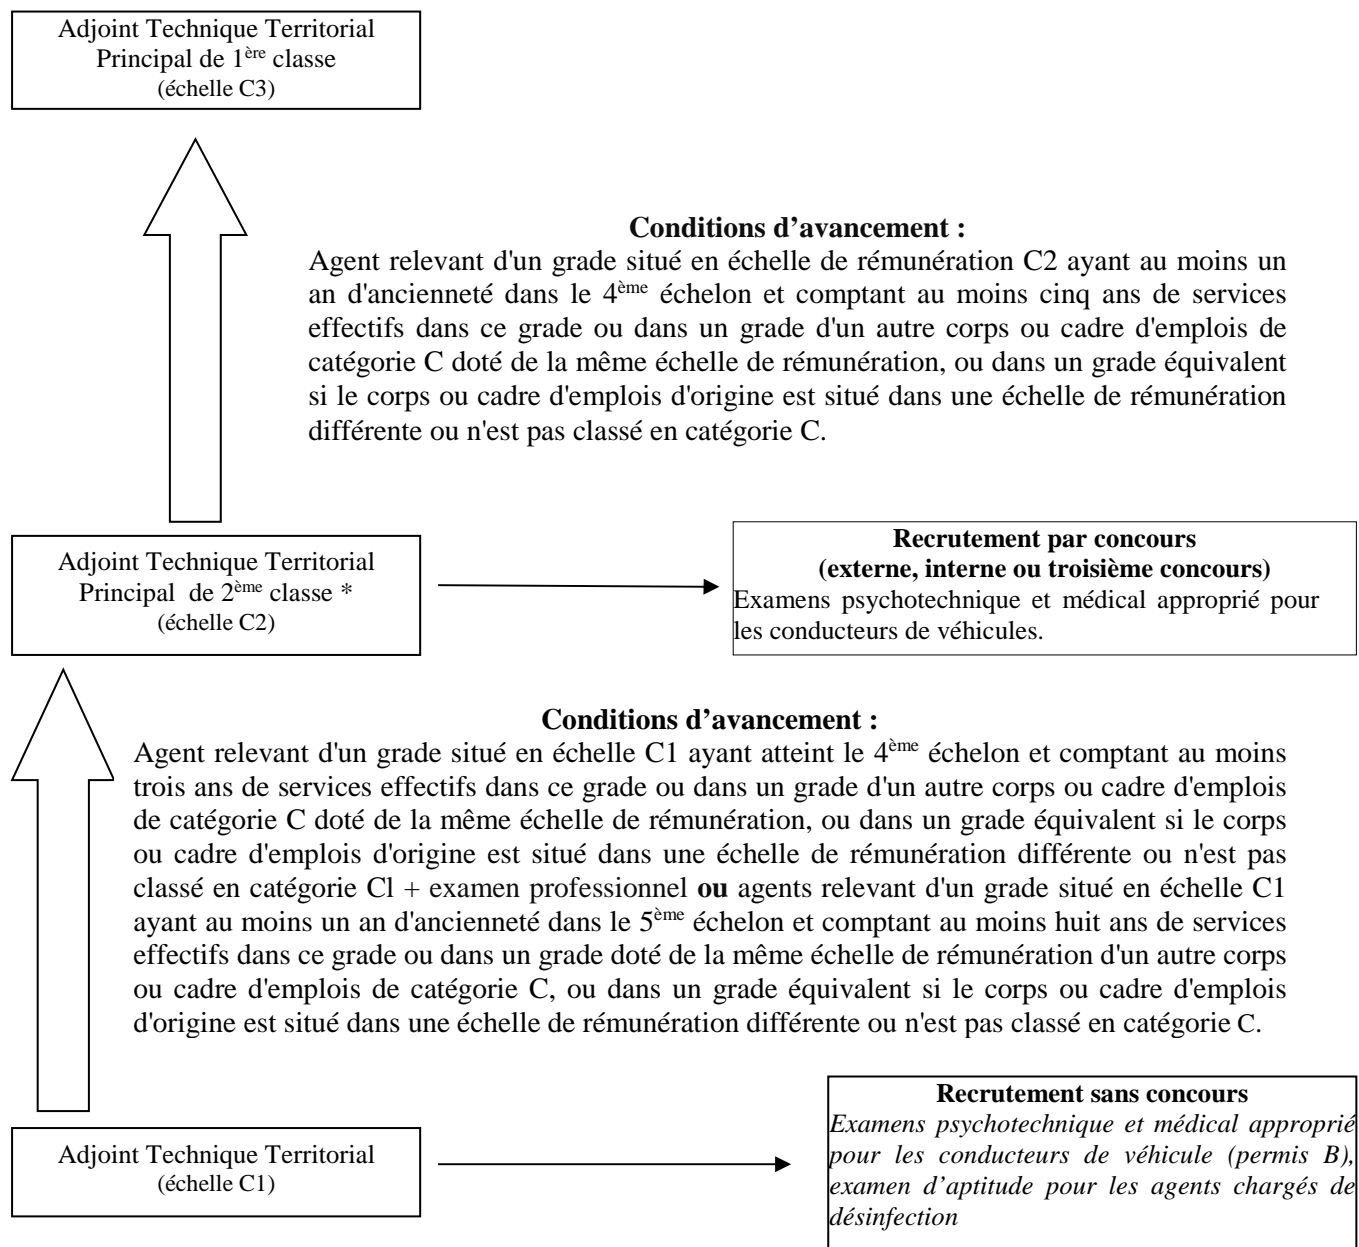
Adjoint Technique Territorial Principal de 1$^{ère}$ classe
(échelle C3)

**Conditions d'avancement :**

Agent relevant d'un grade situé en échelle de rémunération C2 ayant au moins un an d'ancienneté dans le 4$^{ème}$ échelon et comptant au moins cinq ans de services effectifs dans ce grade ou dans un grade d'un autre corps ou cadre d'emplois de catégorie C doté de la même échelle de rémunération, ou dans un grade équivalent si le corps ou cadre d'emplois d'origine est situé dans une échelle de rémunération différente ou n'est pas classé en catégorie C.

Adjoint Technique Territorial Principal de 2$^{ème}$ classe *
(échelle C2)

**Recrutement par concours**
**(externe, interne ou troisième concours)**
Examens psychotechnique et médical approprié pour les conducteurs de véhicules.

**Conditions d'avancement :**

Agent relevant d'un grade situé en échelle C1 ayant atteint le 4$^{ème}$ échelon et comptant au moins trois ans de services effectifs dans ce grade ou dans un grade d'un autre corps ou cadre d'emplois de catégorie C doté de la même échelle de rémunération, ou dans un grade équivalent si le corps ou cadre d'emplois d'origine est situé dans une échelle de rémunération différente ou n'est pas classé en catégorie Cl + examen professionnel **ou** agents relevant d'un grade situé en échelle C1 ayant au moins un an d'ancienneté dans le 5$^{ème}$ échelon et comptant au moins huit ans de services effectifs dans ce grade ou dans un grade doté de la même échelle de rémunération d'un autre corps ou cadre d'emplois de catégorie C, ou dans un grade équivalent si le corps ou cadre d'emplois d'origine est situé dans une échelle de rémunération différente ou n'est pas classé en catégorie C.

Adjoint Technique Territorial
(échelle C1)

**Recrutement sans concours**
*Examens psychotechnique et médical approprié pour les conducteurs de véhicule (permis B), examen d'aptitude pour les agents chargés de désinfection*